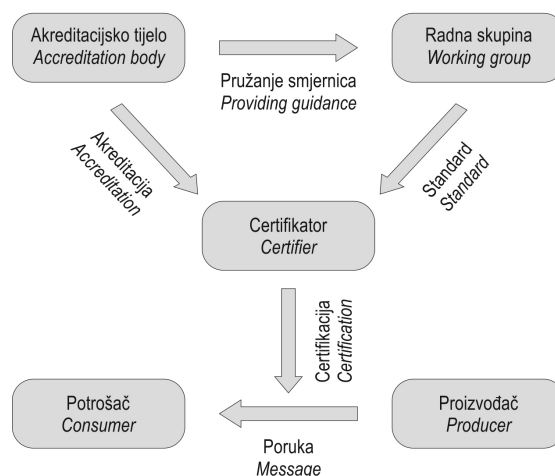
Akreditacijsko tijelo
Accreditation body

Pružanje smjernica
Providing guidance

Radna skupina
Working group

Akreditacija
Accreditation

Standard
Standard

Certifikator
Certifier

Certifikacija
Certification

Potrošač
Consumer

Poruka
Message

Proizvođač
Producer